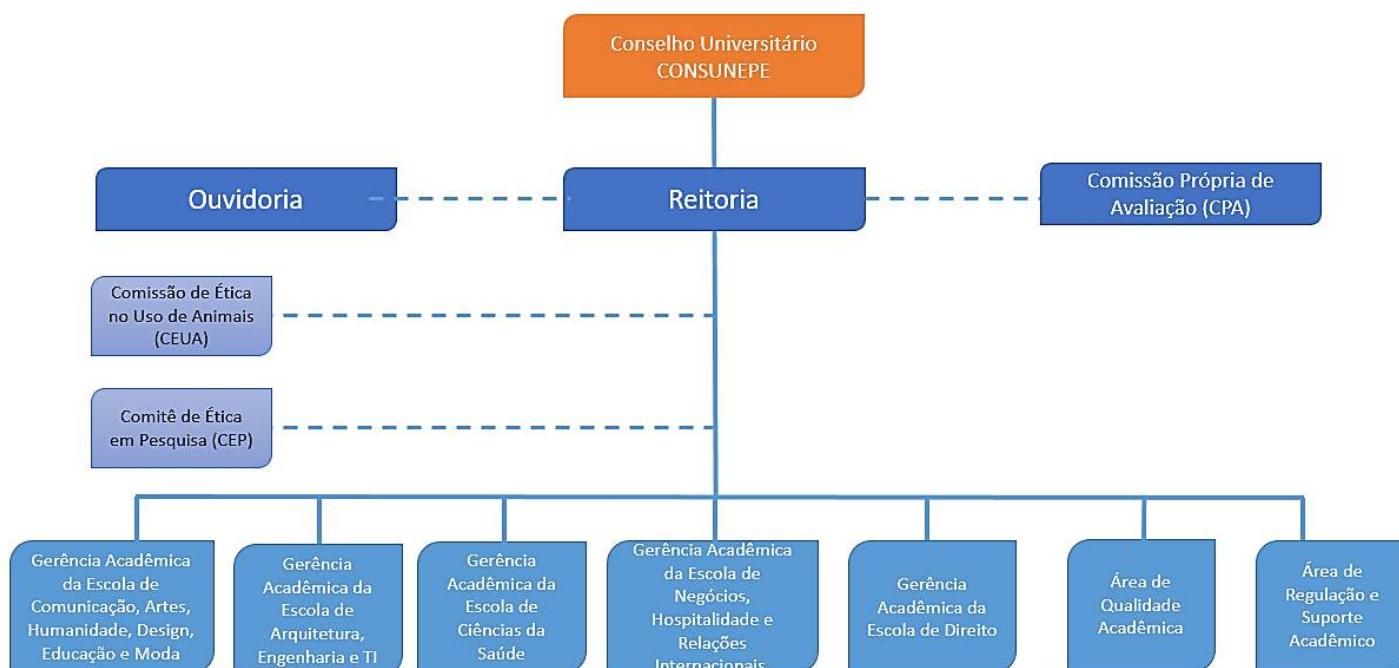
Conselho Universitário CONSUNEPE

Ouvidoria

Reitoria

Comissão Própria de Avaliação (CPA)

Comissão de Ética no Uso de Animais (CEUA)

Comitê de Ética em Pesquisa (CEP)

Gerência Acadêmica da Escola de Comunicação, Artes, Humanidade, Design, Educação e Moda

Gerência Acadêmica da Escola de Arquitetura, Engenharia e TI

Gerência Acadêmica da Escola de Ciências da Saúde

Gerência Acadêmica da Escola de Negócios, Hospitalidade e Relações Internacionais

Gerência Acadêmica da Escola de Direito

Área de Qualidade Acadêmica

Área de Regulação e Suporte Acadêmico